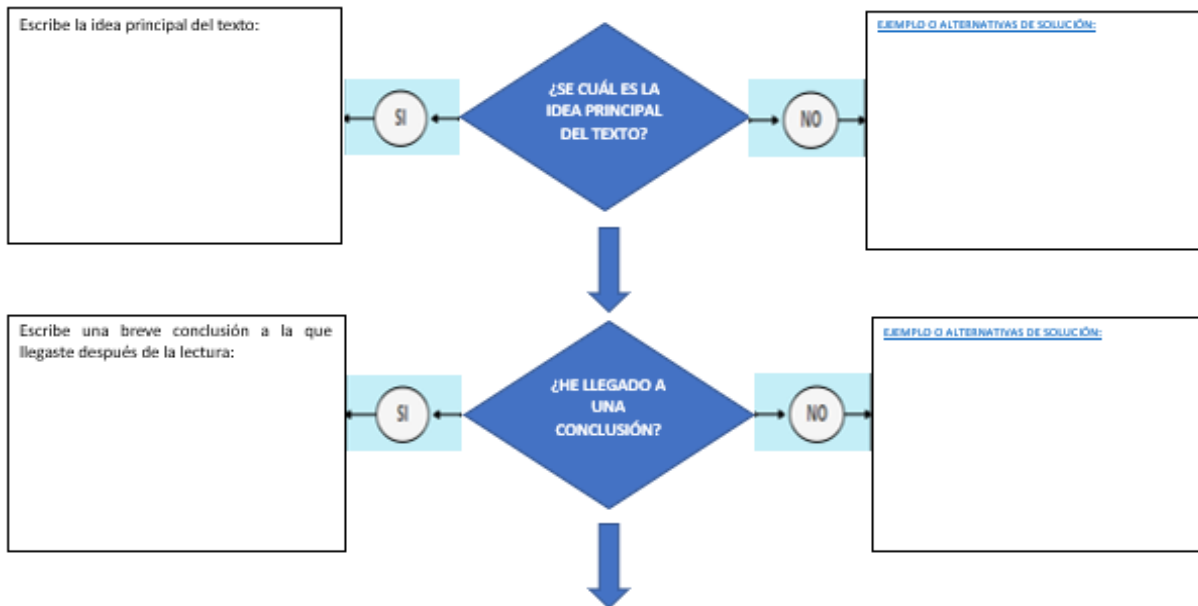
Escribe la idea principal del texto:

SI

¿SE CUÁL ES LA IDEA PRINCIPAL DEL TEXTO?

NO

EJEMPLO O ALTERNATIVAS DE SOLUCIÓN:

Escribe una breve conclusión a la que llegaste después de la lectura:

SI

¿HE LLEGADO A UNA CONCLUSIÓN?

NO

EJEMPLO O ALTERNATIVAS DE SOLUCIÓN: